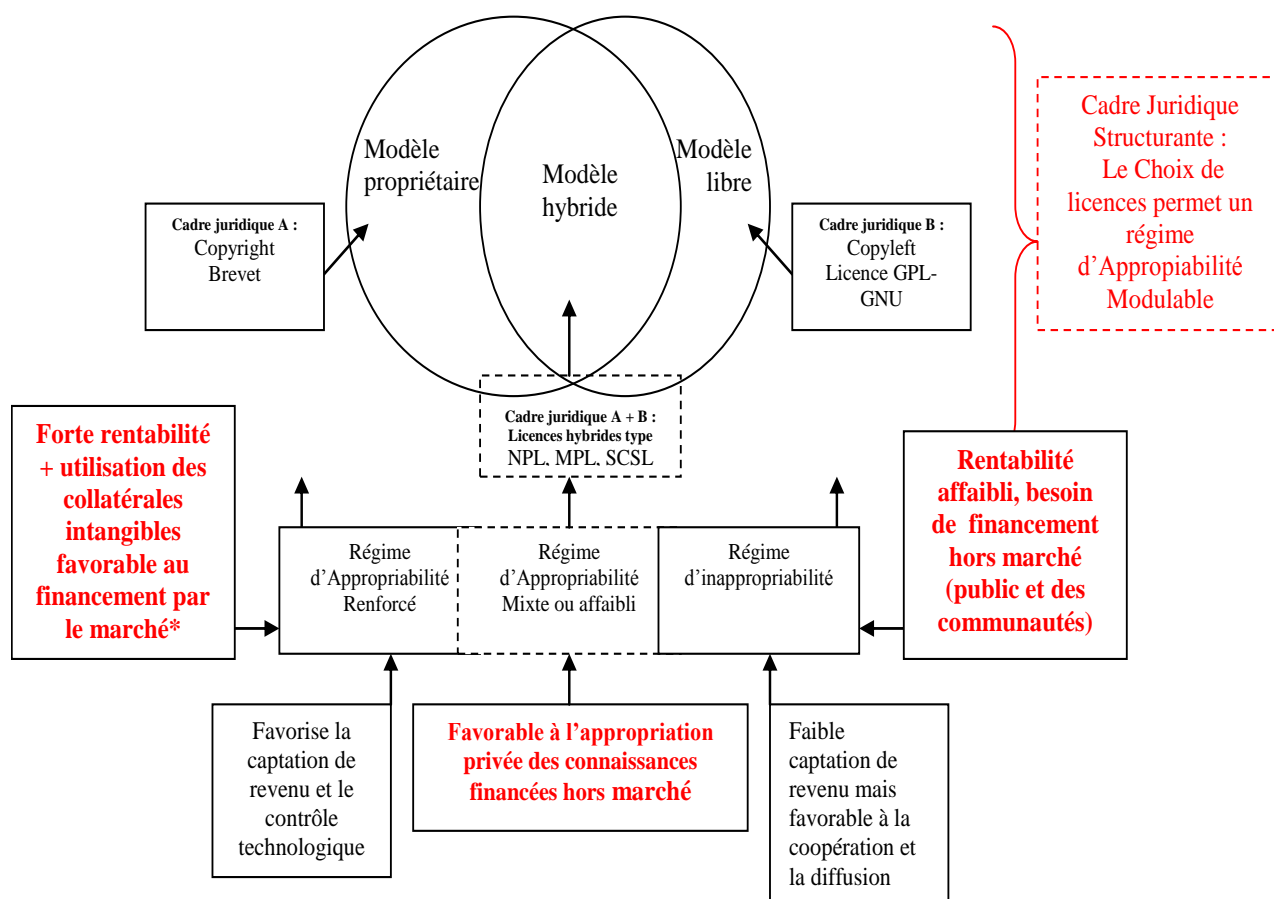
Modèle propriétaire

Modèle hybride

Modèle libre

Cadre Juridique Structurante : Le Choix de licences permet un régime d'Appropiabilité Modulable

Cadre juridique A : Copyright Brevet

Cadre juridique B : Copyleft Licence GPL-GNU

Cadre juridique A + B : Licences hybrides type NPL, MPL, SCSL

Forte rentabilité + utilisation des collatérales intangibles favorable au financement par le marché*

Régime d'Appropriabilité Renforcé

Régime d'Appropriabilité Mixte ou affaibli

Régime d'inappropriabilité

Rentabilité affaibli, besoin de financement hors marché (public et des communautés)

Favorise la captation de revenu et le contrôle technologique

Favorable à l'appropriation privée des connaissances financées hors marché

Faible captation de revenu mais favorable à la coopération et la diffusion